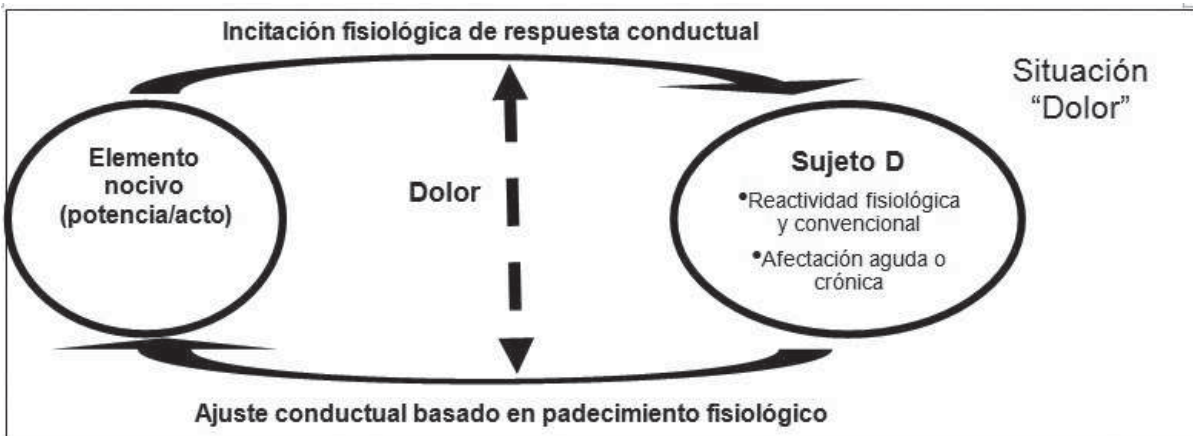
Incitación fisiológica de respuesta conductual

Situación "Dolor"

Elemento nocivo (potencia/acto)

Dolor

Sujeto D

•Reactividad fisiológica y convencional

•Afectación aguda o crónica

Ajuste conductual basado en padecimiento fisiológico